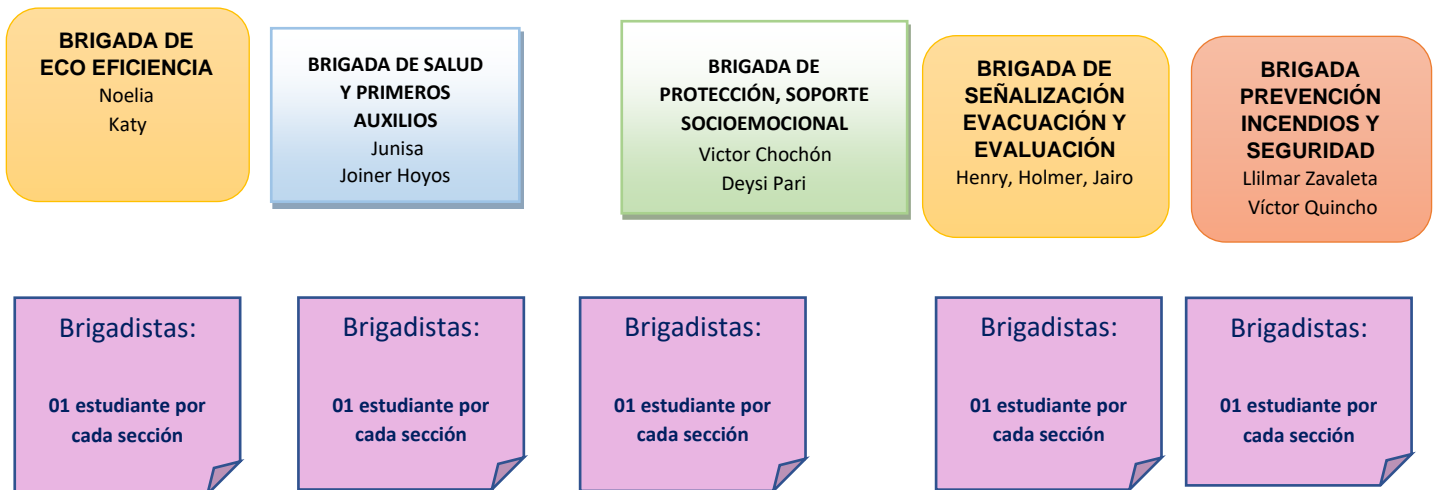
BRIGADA DE ECO EFICIENCIA
Noelia
Katy

BRIGADA DE SALUD Y PRIMEROS AUXILIOS
Junisa
Joiner Hoyos

BRIGADA DE PROTECCIÓN, SOPORTE SOCIOEMOCIONAL
Victor Chochón
Deysi Pari

BRIGADA DE SEÑALIZACIÓN EVACUACIÓN Y EVALUACIÓN
Henry, Holmer, Jairo

BRIGADA PREVENCIÓN INCENDIOS Y SEGURIDAD
Llilmar Zavaleta
Víctor Quincho

Brigadistas:
01 estudiante por cada sección

Brigadistas:
01 estudiante por cada sección

Brigadistas:
01 estudiante por cada sección

Brigadistas:
01 estudiante por cada sección

Brigadistas:
01 estudiante por cada sección